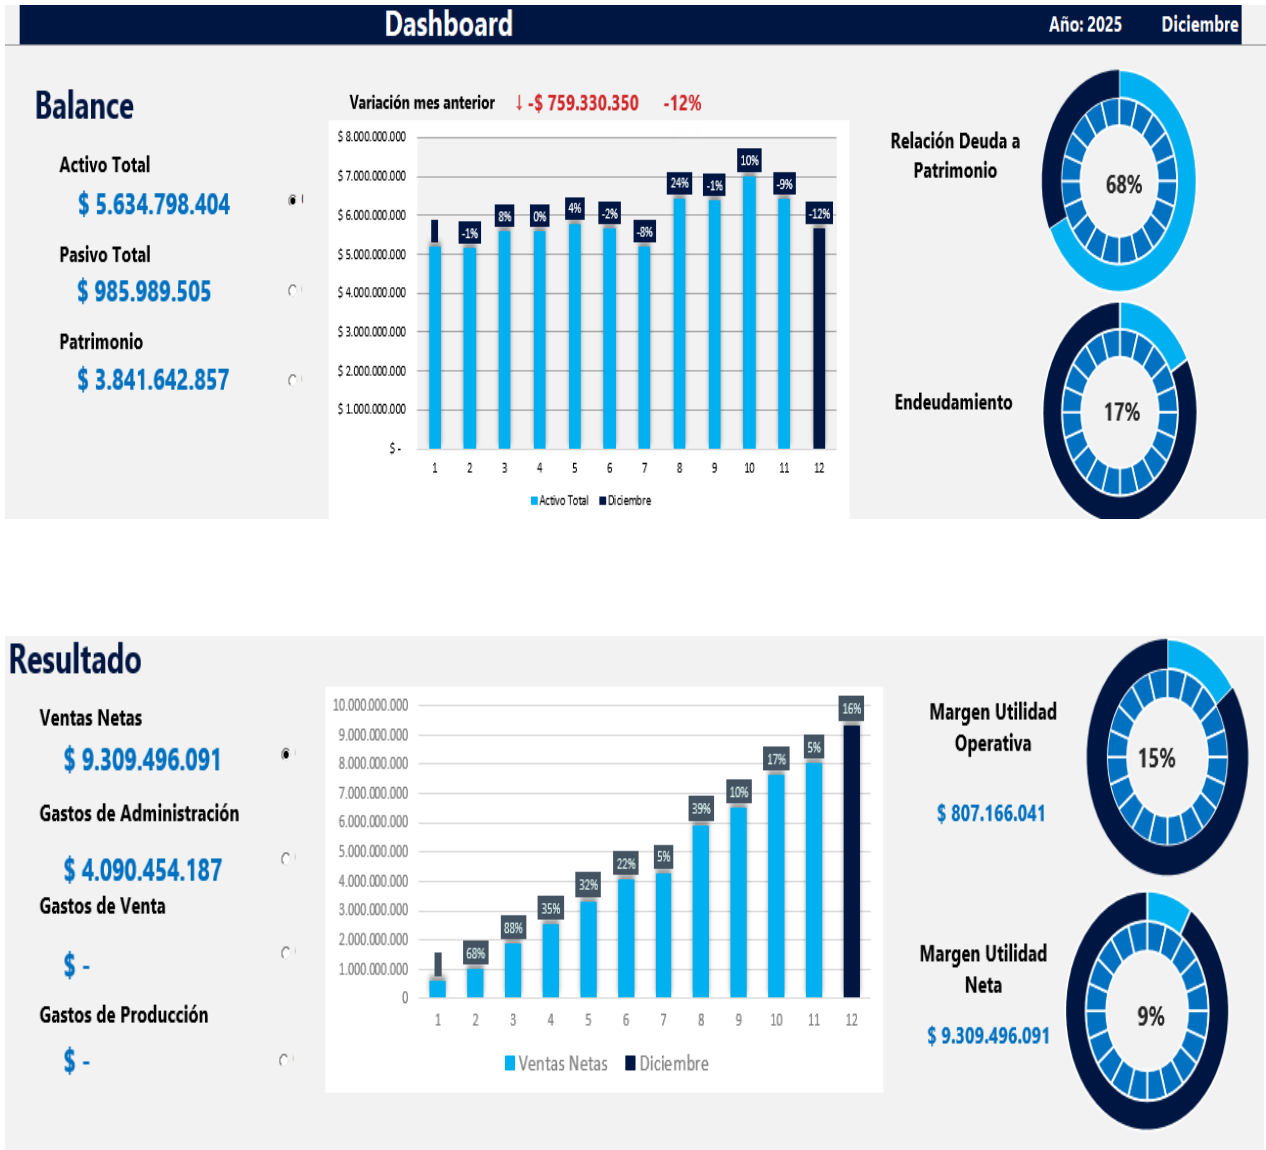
Dashboard

Año: 2025 Diciembre

Balance

Activo Total
$ 5.634.798.404

Pasivo Total
$ 985.989.505

Patrimonio
$ 3.841.642.857

Variación mes anterior ↓ -$ 759.330.350 -12%

$ 8.000.000.000
$ 7.000.000.000
$ 6.000.000.000
$ 5.000.000.000
$ 4.000.000.000
$ 3.000.000.000
$ 2.000.000.000
$ 1.000.000.000
$ -

-1% 8% 0% 4% -2% -8% 24% -1% 10% -9% -12%

1 2 3 4 5 6 7 8 9 10 11 12

Activo Total Diciembre

Relación Deuda a Patrimonio
68%

Endeudamiento
17%

Resultado

Ventas Netas
$ 9.309.496.091

Gastos de Administración
$ 4.090.454.187

Gastos de Venta
$ -

Gastos de Producción
$ -

10.000.000.000
9.000.000.000
8.000.000.000
7.000.000.000
6.000.000.000
5.000.000.000
4.000.000.000
3.000.000.000
2.000.000.000
1.000.000.000
0

68% 88% 35% 32% 22% 5% 39% 10% 17% 5% 16%

1 2 3 4 5 6 7 8 9 10 11 12

Ventas Netas Diciembre

Margen Utilidad Operativa
15%
$ 807.166.041

Margen Utilidad Neta
9%
$ 9.309.496.091